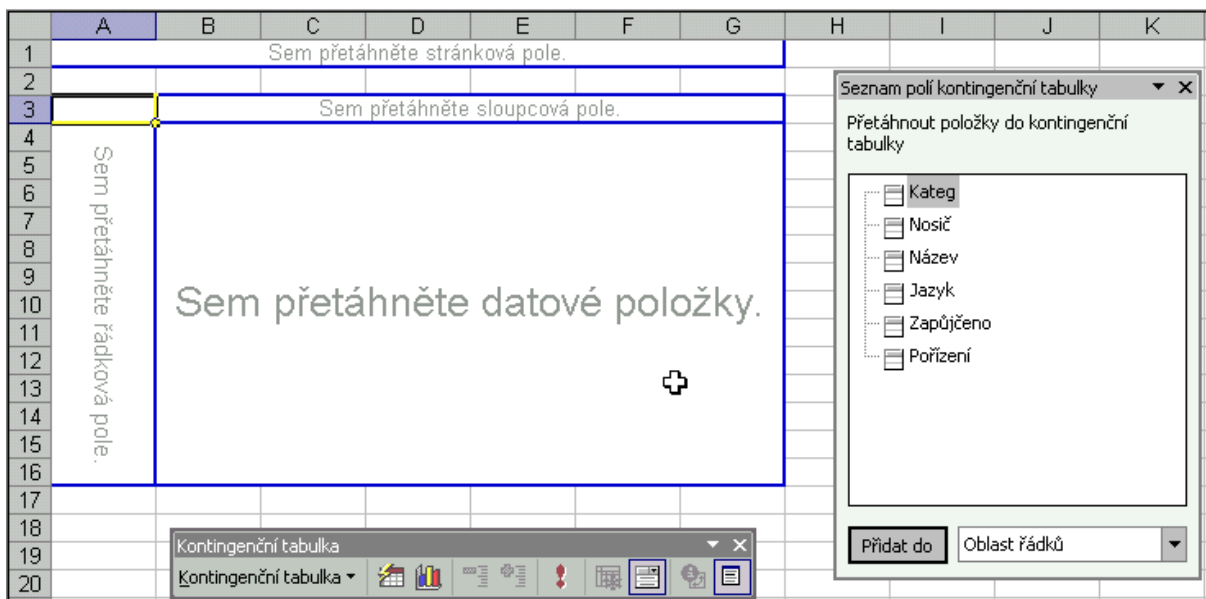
| | A | B | C | D | E | F | G | H | I | J | K |
|---|---|---|---|---|---|---|---|---|---|---|---|
| 1 | | | | | | | | | | | |
| 2 | | | | | | | | | | | |
| 3 | | | | | | | | | | | |
| 4 | | | | | | | | | | | |
| 5 | | | | | | | | | | | |
| 6 | | | | | | | | | | | |
| 7 | | | | | | | | | | | |
| 8 | | | | | | | | | | | |
| 9 | | | | | | | | | | | |
| 10 | | | | | | | | | | | |
| 11 | | | | | | | | | | | |
| 12 | | | | | | | | | | | |
| 13 | | | | | | | | | | | |
| 14 | | | | | | | | | | | |
| 15 | | | | | | | | | | | |
| 16 | | | | | | | | | | | |
| 17 | | | | | | | | | | | |
| 18 | | | | | | | | | | | |
| 19 | | | | | | | | | | | |
| 20 | | | | | | | | | | | |

Sem přetáhněte stránková pole.

Sem přetáhněte sloupcová pole.

Sem přetáhněte řádková pole.

Sem přetáhněte datové položky.

Seznam polí kontingenční tabulky

Přetáhnout položky do kontingenční tabulky

Kateg
Nosič
Název
Jazyk
Zapůjčeno
Pořízení

Přidat do
Oblast řádků

Kontingenční tabulka
Kontingenční tabulka ▾